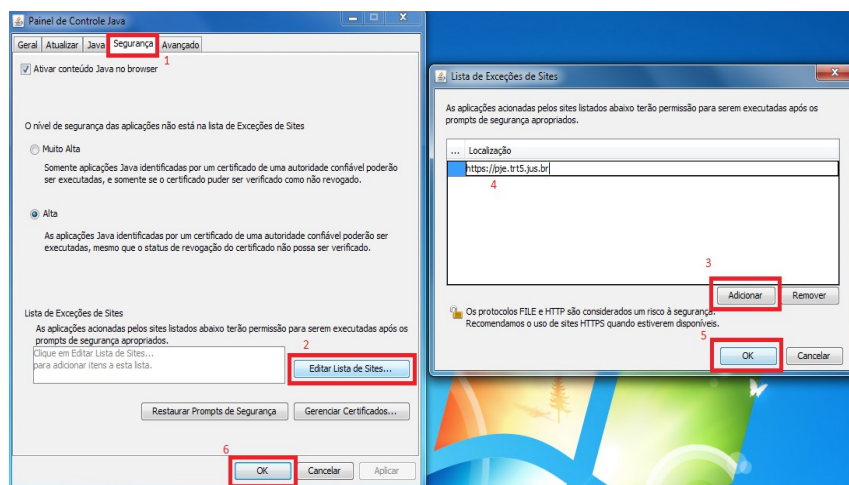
Painel de Controle Java

Geral | Atualizar | Java | Segurança | Avançado

1

Ativar conteúdo Java no browser

O nível de segurança das aplicações não está na lista de Exceções de Sites

Muito Alta

Somente aplicações Java identificadas por um certificado de uma autoridade confiável poderão ser executadas, e somente se o certificado puder ser verificado como não revogado.

Alta

As aplicações Java identificadas por um certificado de uma autoridade confiável poderão ser executadas, mesmo que o status de revogação do certificado não possa ser verificado.

Lista de Exceções de Sites

As aplicações acionadas pelos sites listados abaixo terão permissão para serem executadas após os prompts de segurança apropriados.

Clique em Editar Lista de Sites...
para adicionar itens a esta lista.

2

Editar Lista de Sites...

Restaurar Prompts de Segurança

Gerenciar Certificados...

6

OK

Cancelar

Aplicar

Lista de Exceções de Sites

As aplicações acionadas pelos sites listados abaixo terão permissão para serem executadas após os prompts de segurança apropriados.

... | Localização

https://pje.trt5.jus.br

4

3

Adicionar

Remover

Os protocolos FILE e HTTP são considerados um risco à segurança. Recomendamos o uso de sites HTTPS quando estiverem disponíveis.

5

OK

Cancelar